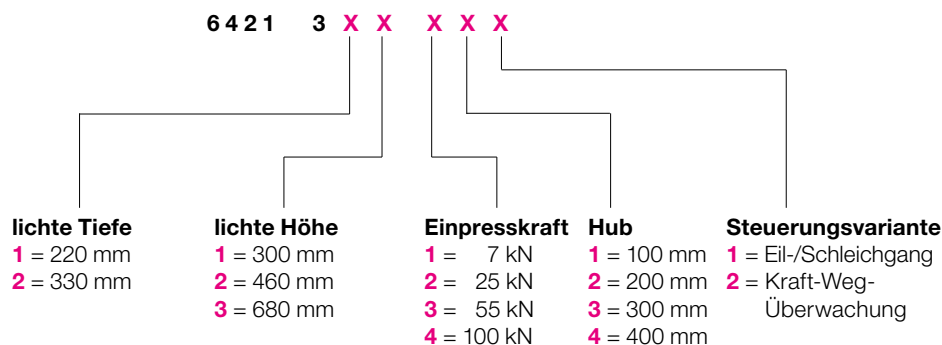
6 4 2 1 3 X X X X X

lichte Tiefe
1 = 220 mm
2 = 330 mm

lichte Höhe
1 = 300 mm
2 = 460 mm
3 = 680 mm

Einpresskraft
1 = 7 kN
2 = 25 kN
3 = 55 kN
4 = 100 kN

Hub
1 = 100 mm
2 = 200 mm
3 = 300 mm
4 = 400 mm

Steuerungsvariante
1 = Eil-/Schleichgang
2 = Kraft-Weg-Überwachung